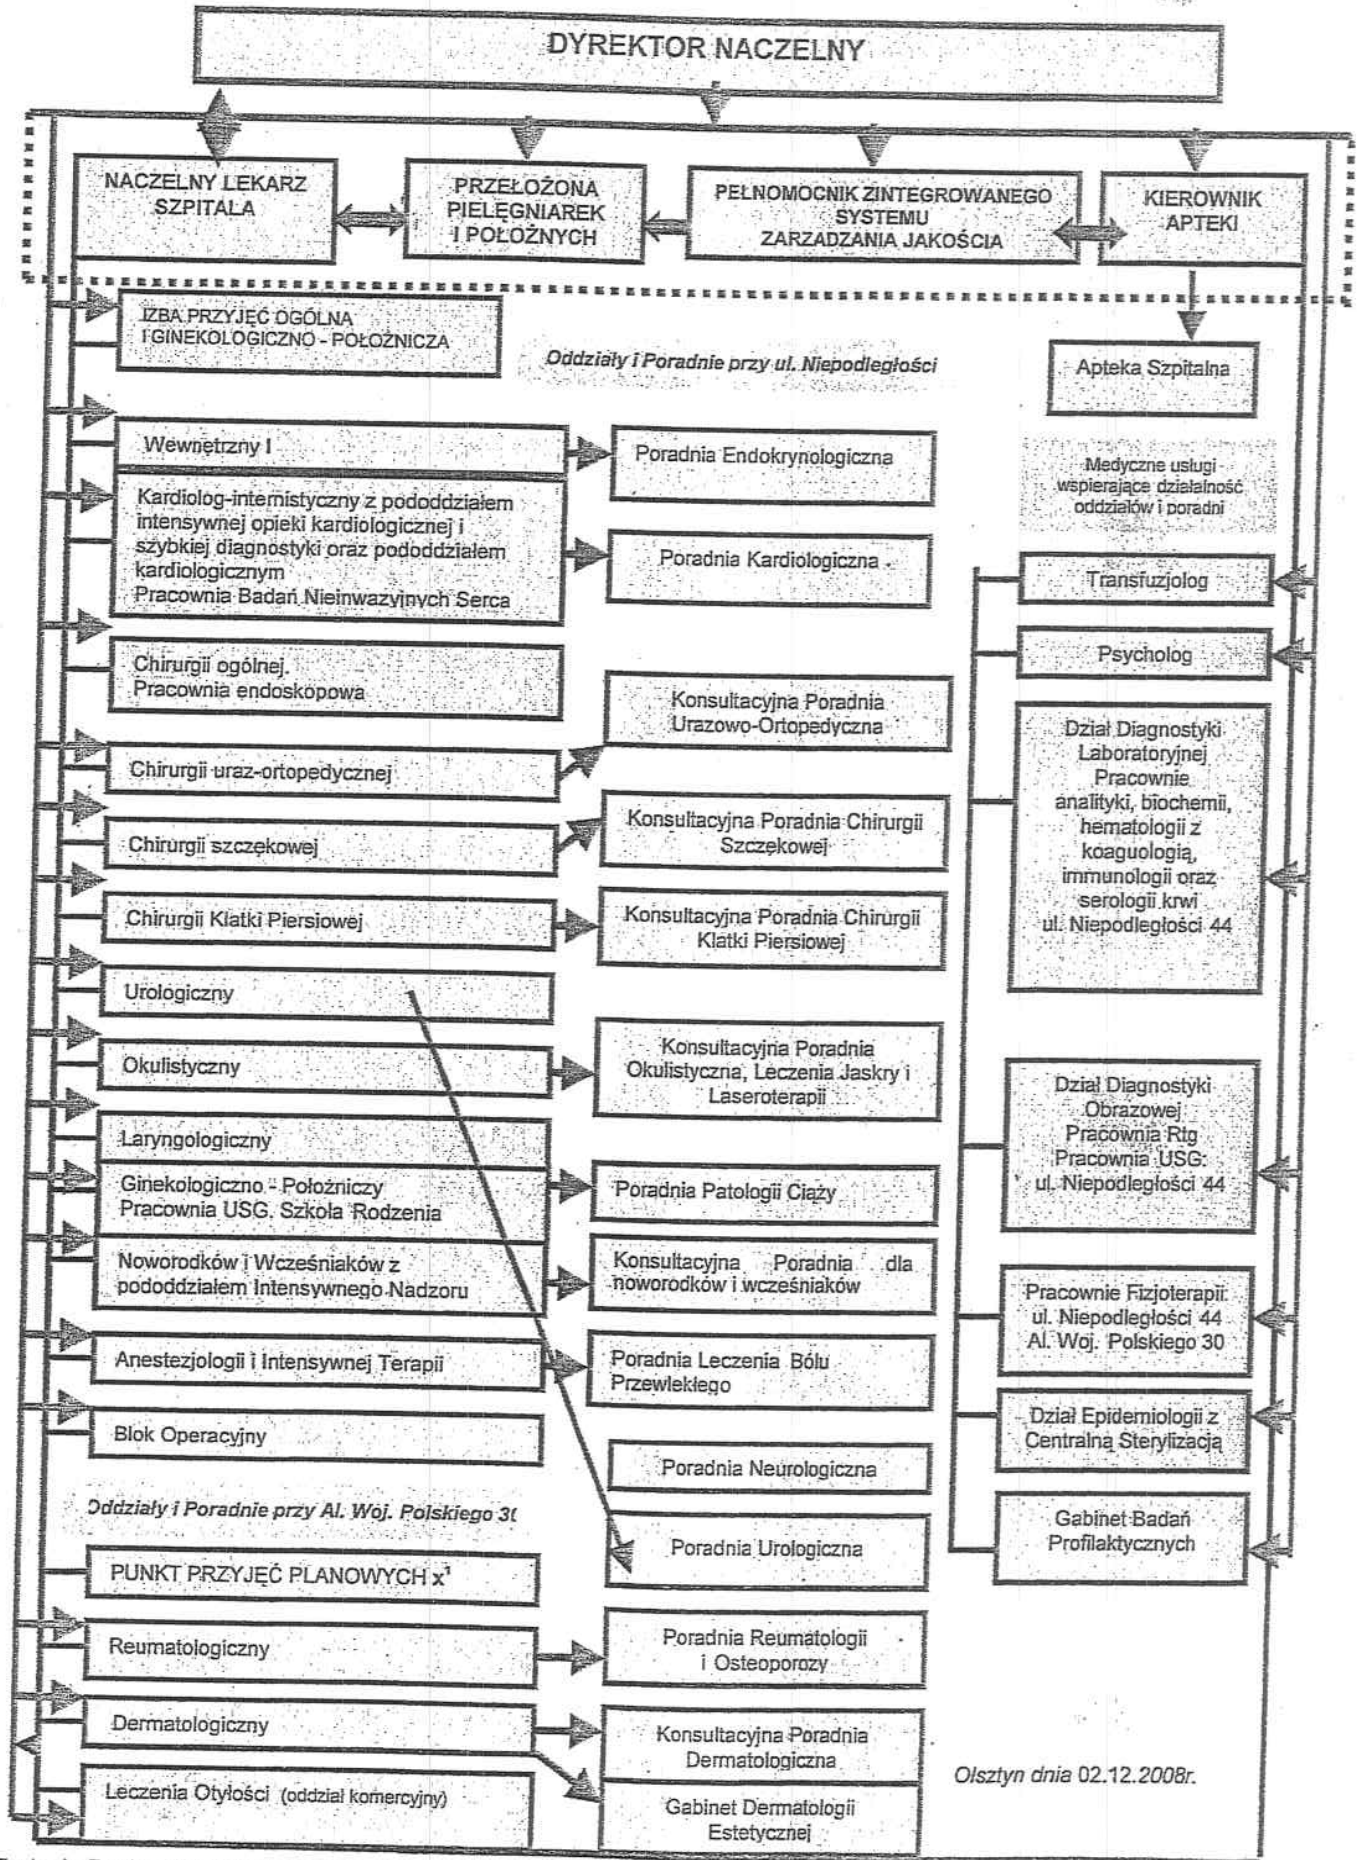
DYREKTOR NACZELNY

NACZELNY LEKARZ SZPITALA

PRZEŁOŻONA PIELĘGNIAREK I POŁOŻNYCH

PEŁNOMOCNIK ZINTEGROWANEGO SYSTEMU ZARZADZANIA JAKOŚCIA

KIEROWNIK APTEKI

IZBA PRZYJĘĆ OGÓLNA I GINEKOLOGICZNO - POŁOŻNICZA

Oddziały i Poradnie przy ul. Niepodległości

Apteka Szpitalna

Wewnetrzny I

Poradnia Endokrynologiczna

Medyczne usługi wspierające działalność oddziałów i poradni

Kardiolog-internistyczny z pododdziałem intensywnej opieki kardiologicznej i szybkiej diagnostyki oraz pododdziałem kardiologicznym Pracownia Badań Nieinwazyjnych Serca

Poradnia Kardiologiczna

Transfuzjolog

Psycholog

Chirurgii ogólnej. Pracownia endoskopowa

Konsultacyjna Poradnia Urazowo-Ortopedyczna

Dział Diagnostyki Laboratoryjnej Pracownie analityki, biochemii, hematologii z koaguologią, immunologii oraz serologii krwi ul. Niepodległości 44

Chirurgii uraz-ortopedycznej

Chirurgii szczękowej

Konsultacyjna Poradnia Chirurgii Szczękowej

Chirurgii Klatki Piersiowej

Konsultacyjna Poradnia Chirurgii Klatki Piersiowej

Urologiczny

Okulistyczny

Konsultacyjna Poradnia Okulistyczna, Leczenia Jaskry i Laseroterapii

Dział Diagnostyki Obrazowej Pracownia Rtg Pracownia USG: ul. Niepodległości 44

Laryngologiczny

Ginekologiczno - Położniczy Pracownia USG. Szkoła Rodzenia

Poradnia Patologii Ciąży

Noworodków i Wcześniaków z pododdziałem Intensywnego Nadzoru

Konsultacyjna Poradnia dla noworodków i wcześniaków

Pracownie Fizjoterapii: ul. Niepodległości 44 Al. Woj. Polskiego 30

Anestezjologii i Intensywnej Terapii

Poradnia Leczenia Bólu Przewlekłego

Blok Operacyjny

Dział Epidemiologii z Centralną Sterylizacją

Poradnia Neurologiczna

Oddziały i Poradnie przy Al. Woj. Polskiego 3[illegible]

Gabinet Badań Profilaktycznych

PUNKT PRZYJĘĆ PLANOWYCH x¹

Poradnia Urologiczna

Reumatologiczny

Poradnia Reumatologii i Osteoporozy

Dermatologiczny

Konsultacyjna Poradnia Dermatologiczna

Olsztyn dnia 02.12.2008r.

Leczenia Otyłości (oddział komercyjny)

Gabinet Dermatologii Estetycznej